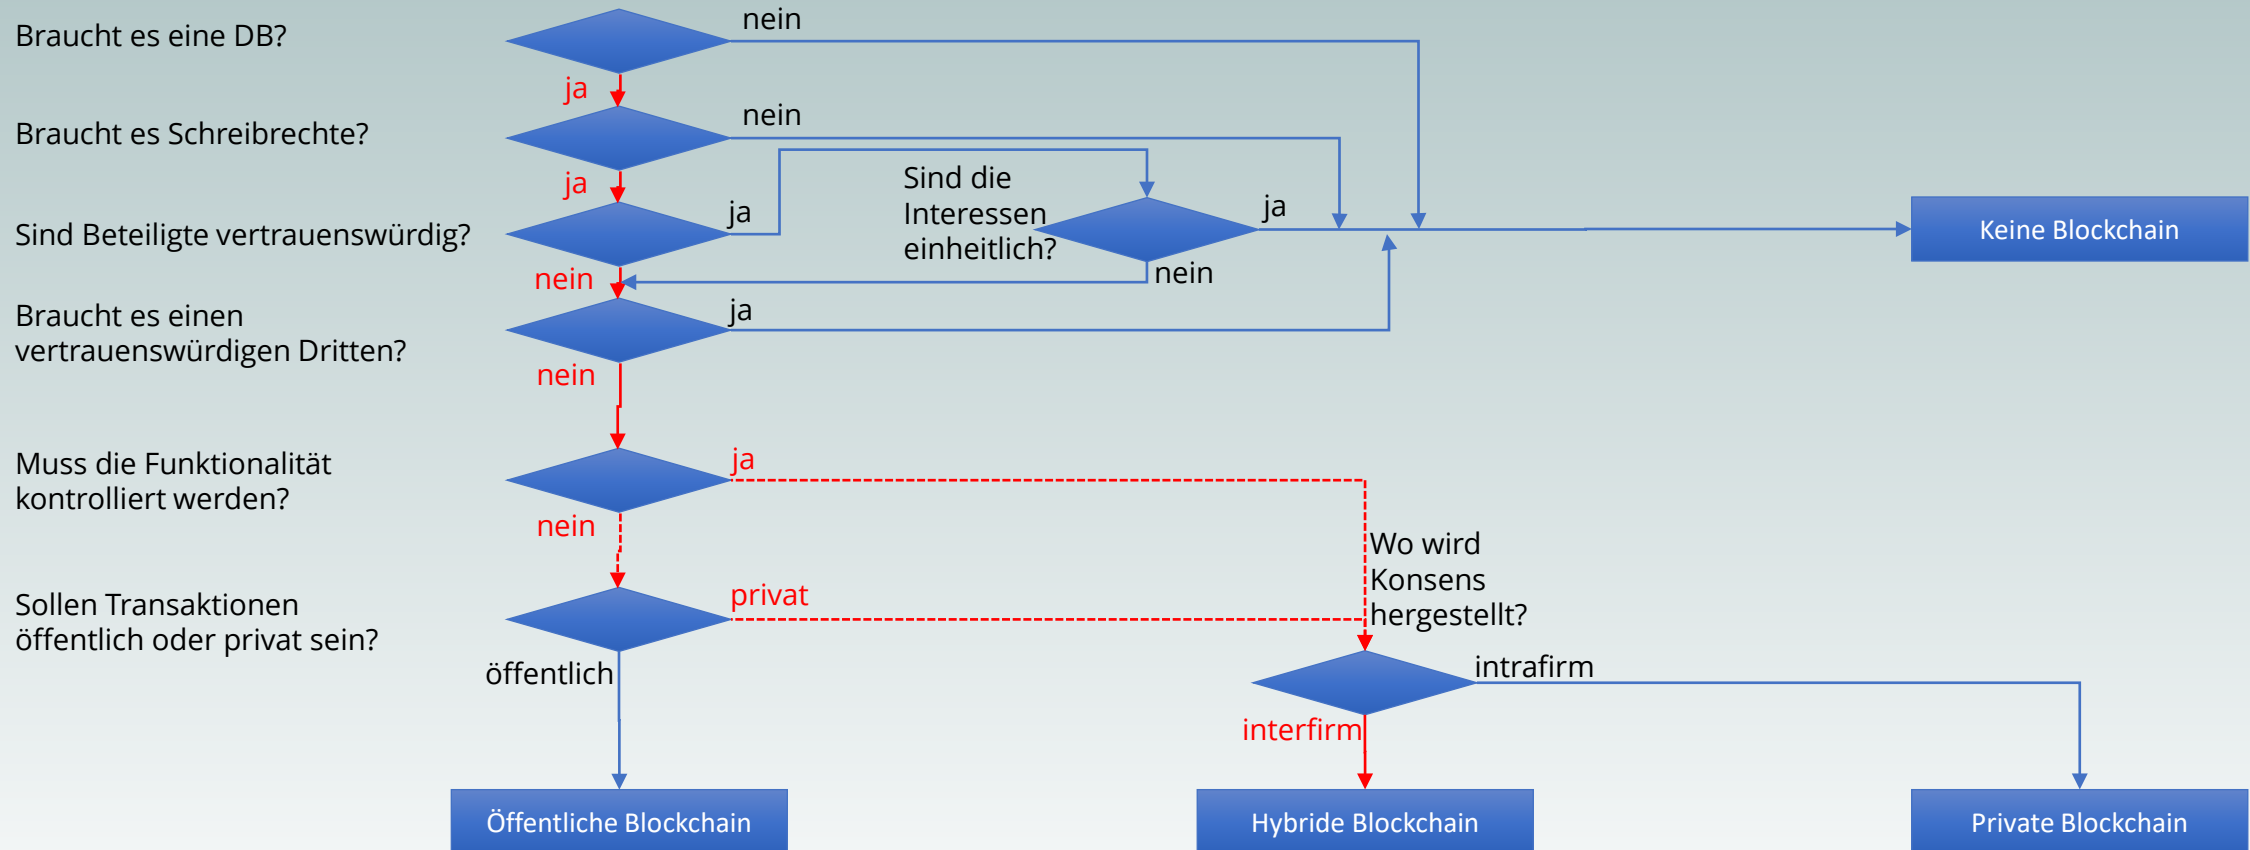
Braucht es eine DB?

nein

ja

Braucht es Schreibrechte?

nein

ja

Sind Beteiligte vertrauenswürdig?

ja

Sind die Interessen einheitlich?

ja

nein

Keine Blockchain

nein

Braucht es einen vertrauenswürdigen Dritten?

ja

nein

Muss die Funktionalität kontrolliert werden?

ja

nein

Wo wird Konsens hergestellt?

Sollen Transaktionen öffentlich oder privat sein?

privat

öffentlich

intrafirm

interfirm

Öffentliche Blockchain

Hybride Blockchain

Private Blockchain